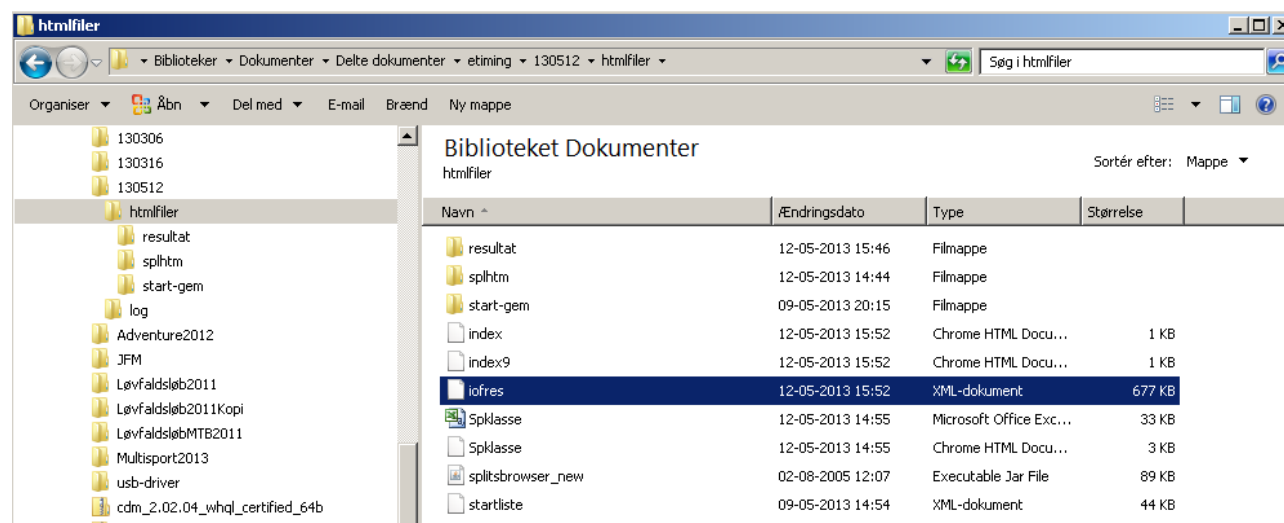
htmlfiler

Biblioteker ▸ Dokumenter ▸ Delte dokumenter ▸ etiming ▸ 130512 ▸ htmlfiler ▸

Søg i htmlfiler

Organiser ▾ Åbn ▾ Del med ▾ E-mail Brænd Ny mappe

130306
130316
130512
htmlfiler
resultat
splhtm
start-gem
log
Adventure2012
JFM
Løvfaldsløb2011
Løvfaldsløb2011Kopi
LøvfaldsløbMTB2011
Multisport2013
usb-driver
cdm_2.02.04_whql_certified_64b

Biblioteket Dokumenter
htmlfiler

Sortér efter: Mappe ▾

| Navn | Ændringsdato | Type | Størrelse |
|---|---|---|---|
| resultat | 12-05-2013 15:46 | Filmappe | |
| splhtm | 12-05-2013 14:44 | Filmappe | |
| start-gem | 09-05-2013 20:15 | Filmappe | |
| index | 12-05-2013 15:52 | Chrome HTML Docu... | 1 KB |
| index9 | 12-05-2013 15:52 | Chrome HTML Docu... | 1 KB |
| iofres | 12-05-2013 15:52 | XML-dokument | 677 KB |
| Spklasse | 12-05-2013 14:55 | Microsoft Office Exc... | 33 KB |
| Spklasse | 12-05-2013 14:55 | Chrome HTML Docu... | 3 KB |
| splitsbrowser_new | 02-08-2005 12:07 | Executable Jar File | 89 KB |
| startliste | 09-05-2013 14:54 | XML-dokument | 44 KB |